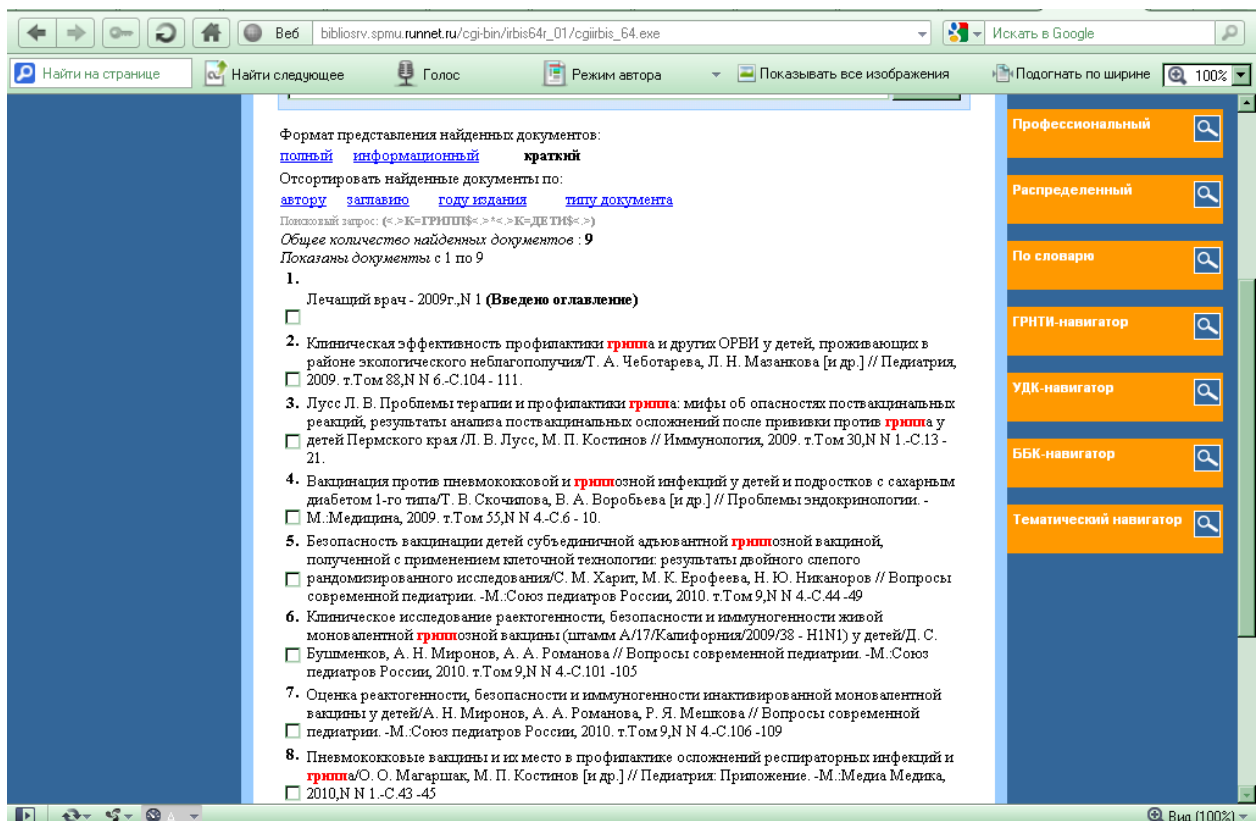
Веб bibliosrv.spmu.runnet.ru/cgi-bin/irbis64r_01/cgiirbis_64.exe

Искать в Google

Найти на странице Найти следующее Голос Режим автора Показывать все изображения Подогнать по ширине 100%

Формат представления найденных документов:
полный информационный краткий
Отсортировать найденные документы по:
автору заглавию году издания типу документа
Поисковый запрос: (<.>K=ГРИПП$<.>*<.>K=ДЕТИ$<.>)
Общее количество найденных документов : 9
Показаны документы с 1 по 9

1. Лечащий врач - 2009г.,N 1 (Введено оглавление)

2. Клиническая эффективность профилактики гриппа и других ОРВИ у детей, проживающих в районе экологического неблагополучия/Т. А. Чеботарева, Л. Н. Мазанкова [и др.] // Педиатрия, 2009. т.Том 88,N N 6.-С.104 - 111.

3. Лусс Л. В. Проблемы терапии и профилактики гриппа: мифы об опасностях поствакцинальных реакций, результаты анализа поствакцинальных осложнений после прививки против гриппа у детей Пермского края /Л. В. Лусс, М. П. Костинов // Иммунология, 2009. т.Том 30,N N 1.-С.13 - 21.

4. Вакцинация против пневмококковой и гриппозной инфекций у детей и подростков с сахарным диабетом 1-го типа/Т. В. Скочилова, В. А. Воробьева [и др.] // Проблемы эндокринологии. -М.:Медицина, 2009. т.Том 55,N N 4.-С.6 - 10.

5. Безопасность вакцинации детей субъединичной адъювантной гриппозной вакциной, полученной с применением клеточной технологии: результаты двойного слепого рандомизированного исследования/С. М. Харит, М. К. Ерофеева, Н. Ю. Никаноров // Вопросы современной педиатрии. -М.:Союз педиатров России, 2010. т.Том 9,N N 4.-С.44 -49

6. Клиническое исследование реактогенности, безопасности и иммуногенности живой моновалентной гриппозной вакцины (штамм A/17/Калифорния/2009/38 - H1N1) у детей/Д. С. Бушменков, А. Н. Миронов, А. А. Романова // Вопросы современной педиатрии. -М.:Союз педиатров России, 2010. т.Том 9,N N 4.-С.101 -105

7. Оценка реактогенности, безопасности и иммуногенности инактивированной моновалентной вакцины у детей/А. Н. Миронов, А. А. Романова, Р. Я. Мешкова // Вопросы современной педиатрии. -М.:Союз педиатров России, 2010. т.Том 9,N N 4.-С.106 -109

8. Пневмококковые вакцины и их место в профилактике осложнений респираторных инфекций и гриппа/О. О. Магаршак, М. П. Костинов [и др.] // Педиатрия: Приложение. -М.:Медиа Медика, 2010,N N 1.-С.43 -45

Профессиональный
Распределенный
По словарю
ГРНТИ-навигатор
УДК-навигатор
ББК-навигатор
Тематический навигатор

Вид (100%)